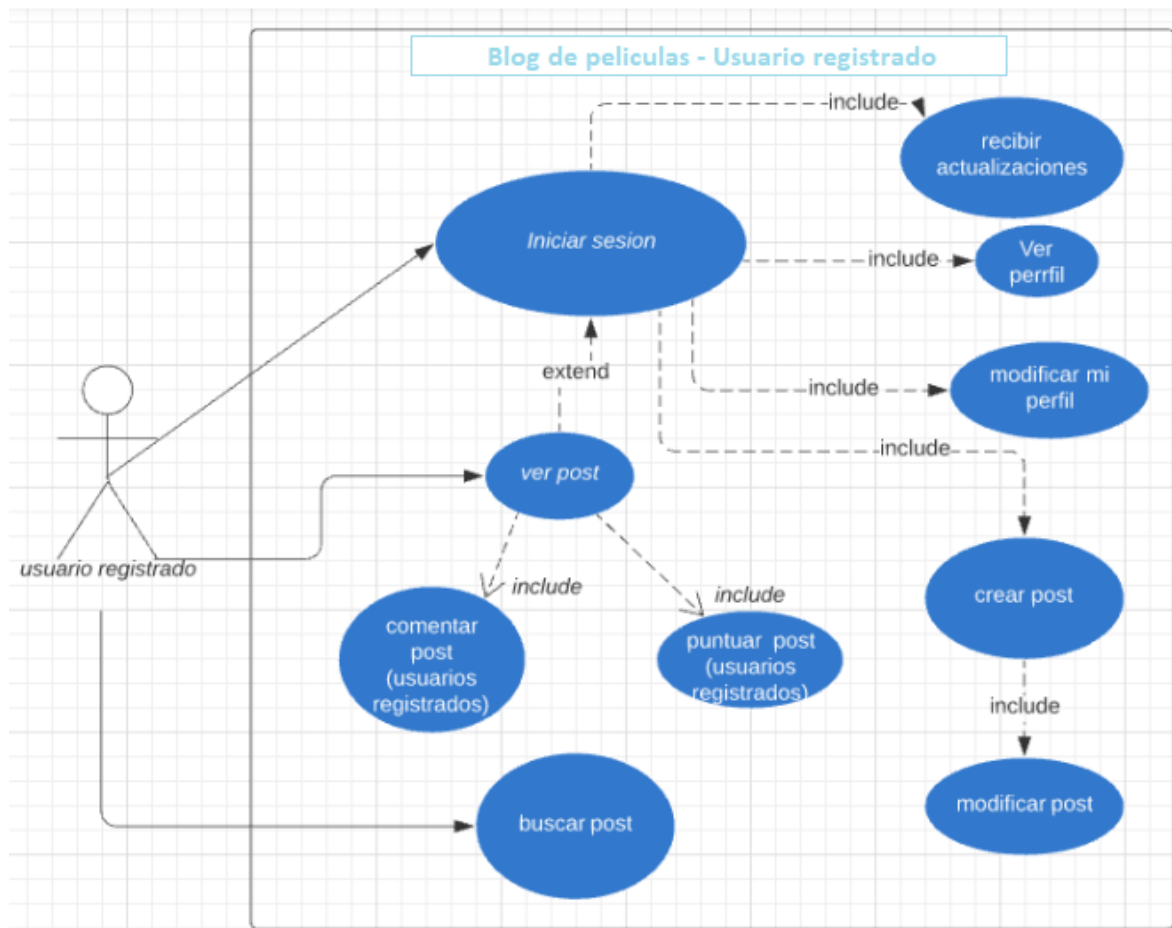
Blog de peliculas - Usuario registrado

include

recibir actualizaciones

Iniciar sesion

include

Ver perrfil

extend

include

modificar mi perfil

include

usuario registrado

ver post

include

include

crear post

comentar post (usuarios registrados)

puntuar post (usuarios registrados)

include

buscar post

modificar post